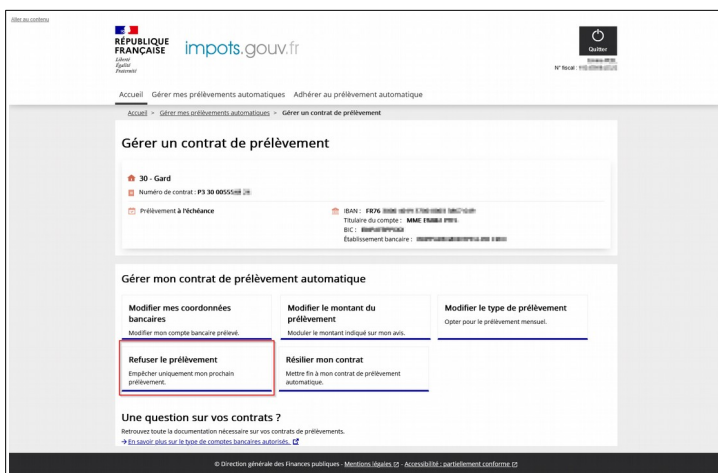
Aller au contenu

RÉPUBLIQUE FRANÇAISE
Liberté
Égalité
Fraternité

impots.gouv.fr

Quitter
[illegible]
N° fiscal : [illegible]

Accueil Gérer mes prélèvements automatiques Adhérer au prélèvement automatique

Accueil > Gérer mes prélèvements automatiques > Gérer un contrat de prélèvement

Gérer un contrat de prélèvement

30 - Gard
Numéro de contrat : P3 30 00555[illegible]

Prélèvement à l'échéance

IBAN : FR76 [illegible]
Titulaire du compte : MME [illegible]
BIC : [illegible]
Établissement bancaire : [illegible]

Gérer mon contrat de prélèvement automatique

Modifier mes coordonnées bancaires
Modifier mon compte bancaire prélevé.

Modifier le montant du prélèvement
Moduler le montant indiqué sur mon avis.

Modifier le type de prélèvement
Opter pour le prélèvement mensuel.

Refuser le prélèvement
Empêcher uniquement mon prochain prélèvement.

Résilier mon contrat
Mettre fin à mon contrat de prélèvement automatique.

Une question sur vos contrats ?
Retrouvez toute la documentation nécessaire sur vos contrats de prélèvements.
→ En savoir plus sur le type de comptes bancaires autorisés.

© Direction générale des Finances publiques - Mentions légales - Accessibilité : partiellement conforme